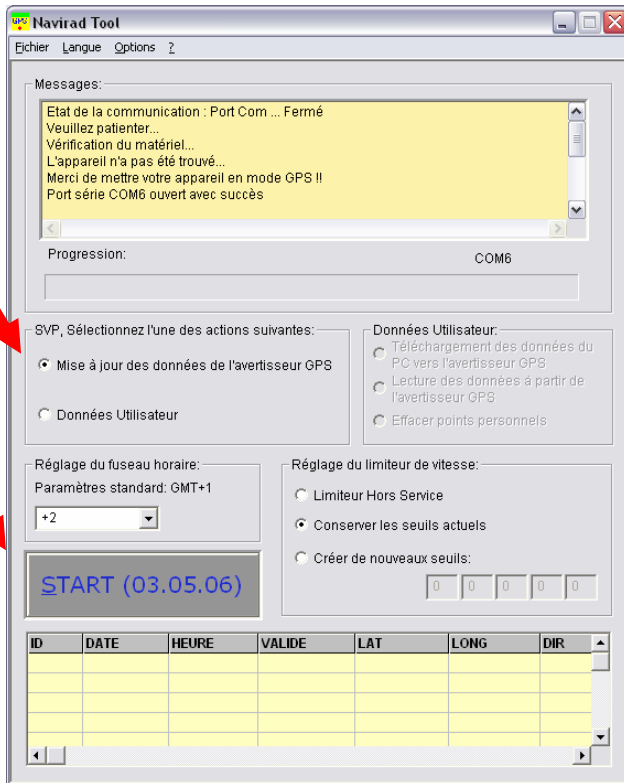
GPS Navirad Tool

Fichier Langue Options ?

Messages:

Etat de la communication : Port Com ... Fermé
Veuillez patienter...
Vérification du matériel...
L'appareil n'a pas été trouvé...
Merci de mettre votre appareil en mode GPS !!
Port série COM6 ouvert avec succès

Progression:

COM6

SVP, Sélectionnez l'une des actions suivantes:

Mise à jour des données de l'avertisseur GPS

Données Utilisateur

Données Utilisateur:

Téléchargement des données du PC vers l'avertisseur GPS

Lecture des données à partir de l'avertisseur GPS

Effacer points personnels

Réglage du fuseau horaire:

Paramètres standard: GMT+1

+2

START (03.05.06)

Réglage du limiteur de vitesse:

Limiteur Hors Service

Conserver les seuils actuels

Créer de nouveaux seuils:

0 0 0 0 0

| ID | DATE | HEURE | VALIDE | LAT | LONG | DIR |
|---|---|---|---|---|---|---|
| | | | | | | |
| | | | | | | |
| | | | | | | |
| | | | | | | |